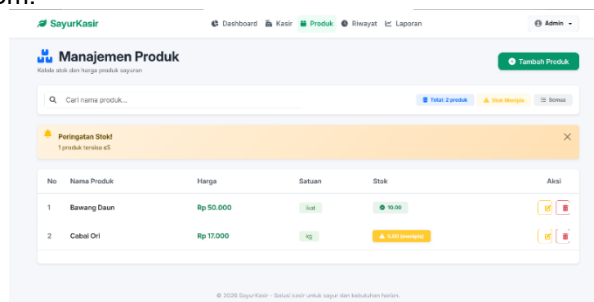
SayurKasir

Dashboard Kasir Produk Riwayat Laporan

Admin

Manajemen Produk

Kelola stok dan harga produk sayuran

Tambah Produk

Cari nama produk...

Total: 2 produk

Stok Menipis

Semua

Peringatan Stok!

1 produk tersisa ≤5

| No | Nama Produk | Harga | Satuan | Stok | Aksi |
|---|---|---|---|---|---|
| 1 | Bawang Daun | Rp 50.000 | ikat | 10.00 | |
| 2 | Cabai Ori | Rp 17.000 | kg | 5.00 (menipis) | |

© 2026 SayurKasir - Solusi kasir untuk sayur dan kebutuhan harian.